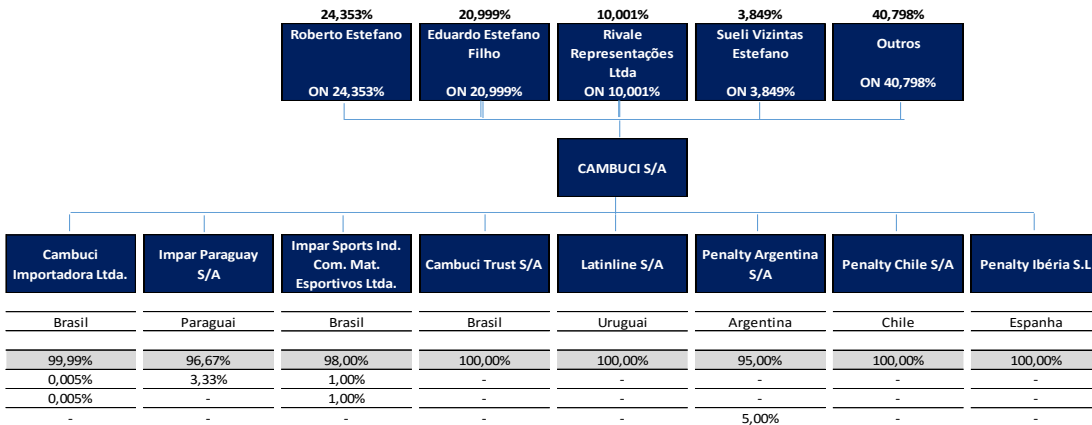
| 24,353% | 20,999% | 10,001% | 3,849% | 40,798% |
|---|---|---|---|---|
| Roberto Estefano ON 24,353% | Eduardo Estefano Filho ON 20,999% | Rivale Representações Ltda ON 10,001% | Sueli Vizintas Estefano ON 3,849% | Outros ON 40,798% |

CAMBUCI S/A

| Cambuci Importadora Ltda. | Impar Paraguay S/A | Impar Sports Ind. Com. Mat. Esportivos Ltda. | Cambuci Trust S/A | Latinline S/A | Penalty Argentina S/A | Penalty Chile S/A | Penalty Ibéria S.L |
|---|---|---|---|---|---|---|---|
| Brasil | Paraguai | Brasil | Brasil | Uruguai | Argentina | Chile | Espanha |
| 99,99% | 96,67% | 98,00% | 100,00% | 100,00% | 95,00% | 100,00% | 100,00% |
| 0,005% | 3,33% | 1,00% | - | - | - | - | - |
| 0,005% | - | 1,00% | - | - | - | - | - |
| - | - | - | - | - | 5,00% | - | - |